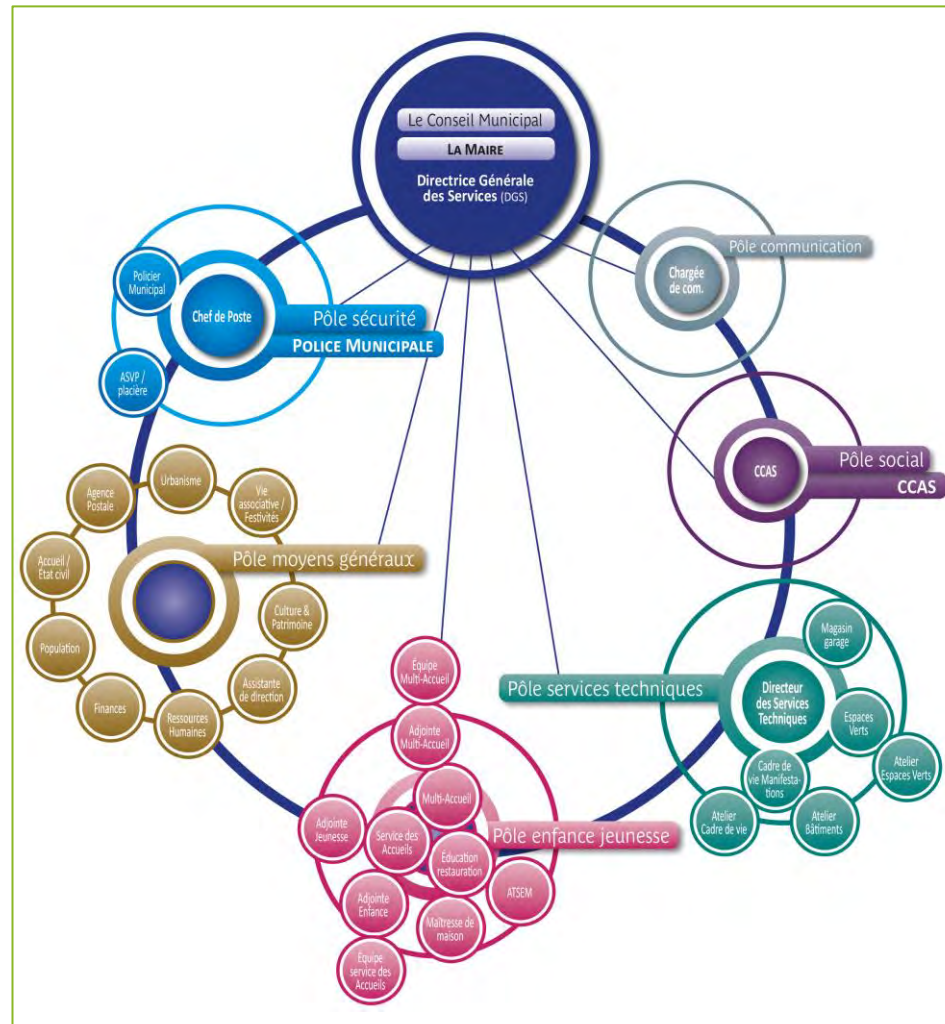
Le Conseil Municipal
La Maire
Directrice Générale des Services (DGS)

Pôle communication
Chargée de com.

Policier Municipal
Chef de Poste
Pôle sécurité
Police Municipale
ASVP / placière

CCAS
Pôle social
CCAS

Agence Postale
Urbanisme
Vie associative / Festivités
Accueil / État civil
Pôle moyens généraux
Culture & Patrimoine
Population
Assistante de direction
Finances
Ressources Humaines

Pôle services techniques
Magasin garage
Directeur des Services Techniques
Espaces Verts
Cadre de vie Manifestations
Atelier Espaces Verts
Atelier Cadre de vie
Atelier Bâtiments

Équipe Multi-Accueil
Adjointe Multi-Accueil
Multi-Accueil
Adjointe Jeunesse
Service des Accueils
Pôle enfance jeunesse
Éducation restauration
ATSEM
Adjointe Enfance
Maîtresse de maison
Équipe service des Accueils